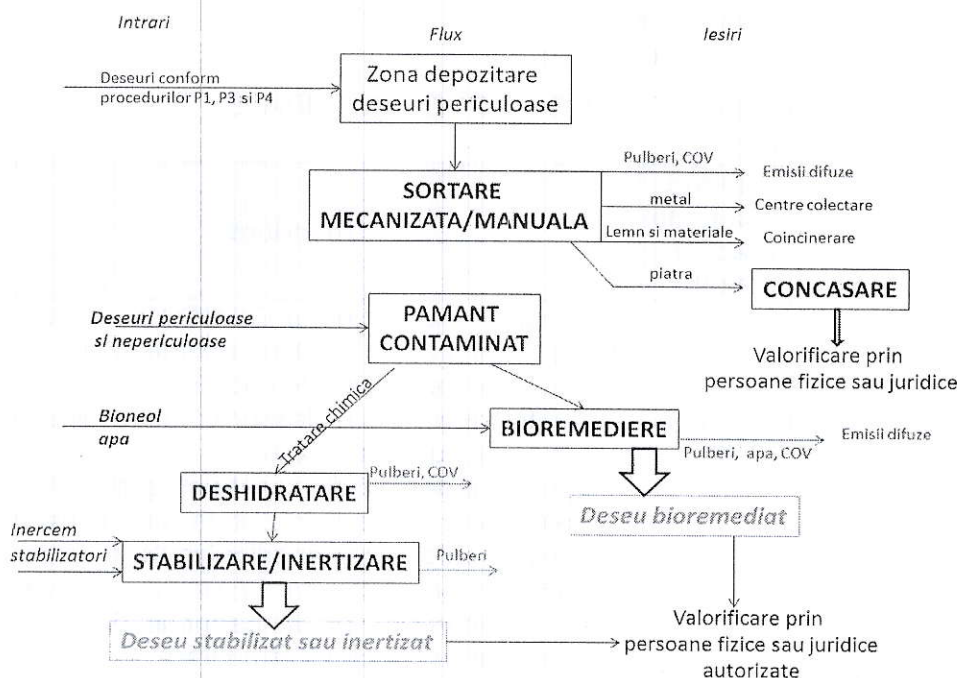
Intrari

Flux

Iesiri

Deseuri conform procedurilor P1, P3 si P4

Zona depozitare deseuri periculoase

Pulberi, COV

Emisii difuze

SORTARE MECANIZATA/MANUALA

metal

Centre colectare

Lemn si materiale

Coincinerare

piatra

CONCASARE

Valorificare prin persoane fizice sau juridice

Deseuri periculoase si nepericuloase

PAMANT CONTAMINAT

Tratare chimica

Bioneol apa

BIOREMEDIERE

Emisii difuze

Pulberi, apa, COV

Pulberi, COV

DESHIDRATARE

Deseu bioremediat

Inercem stabilizatori

STABILIZARE/INERTIZARE

Pulberi

Valorificare prin persoane fizice sau juridice autorizate

Deseu stabilizat sau inertizat